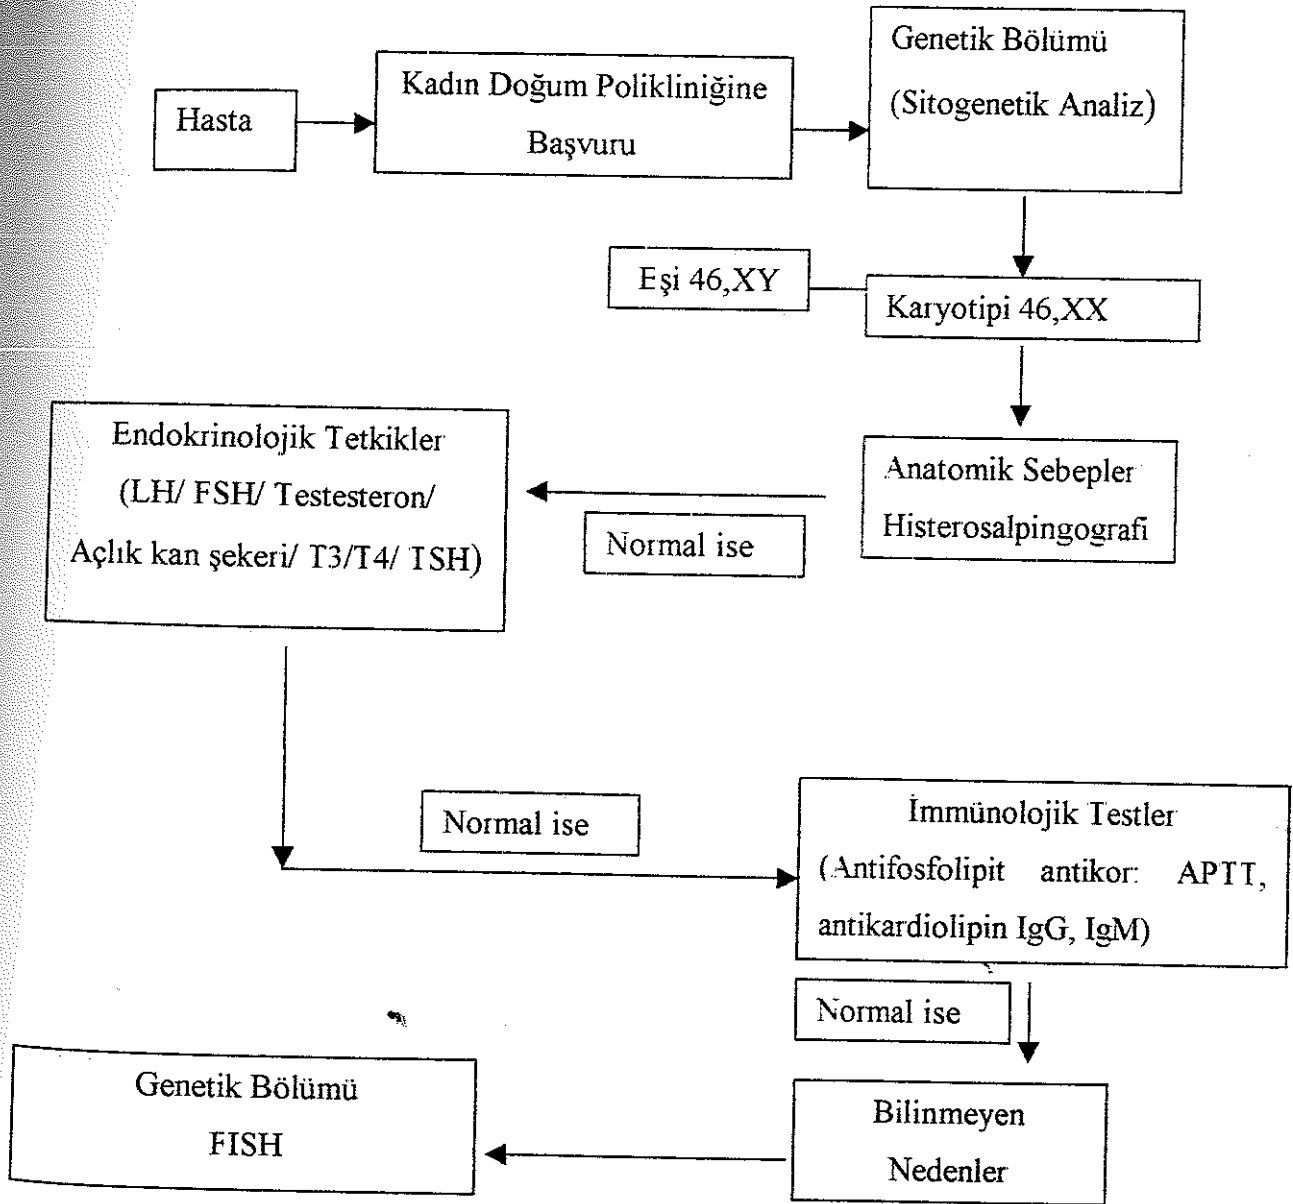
Hasta

Kadın Doğum Polikliniğine Başvuru

Genetik Bölümü (Sitogenetik Analiz)

Eşi 46,XY

Karyotipi 46,XX

Anatomik Sebepler Histerosalpingografi

Normal ise

Endokrinolojik Tetkikler (LH/ FSH/ Testesteron/ Açlık kan şekeri/ T3/T4/ TSH)

Normal ise

İmmünolojik Testler (Antifosfolipit antikor: APTT, antikardiolipin IgG, IgM)

Normal ise

Bilinmeyen Nedenler

Genetik Bölümü FISH